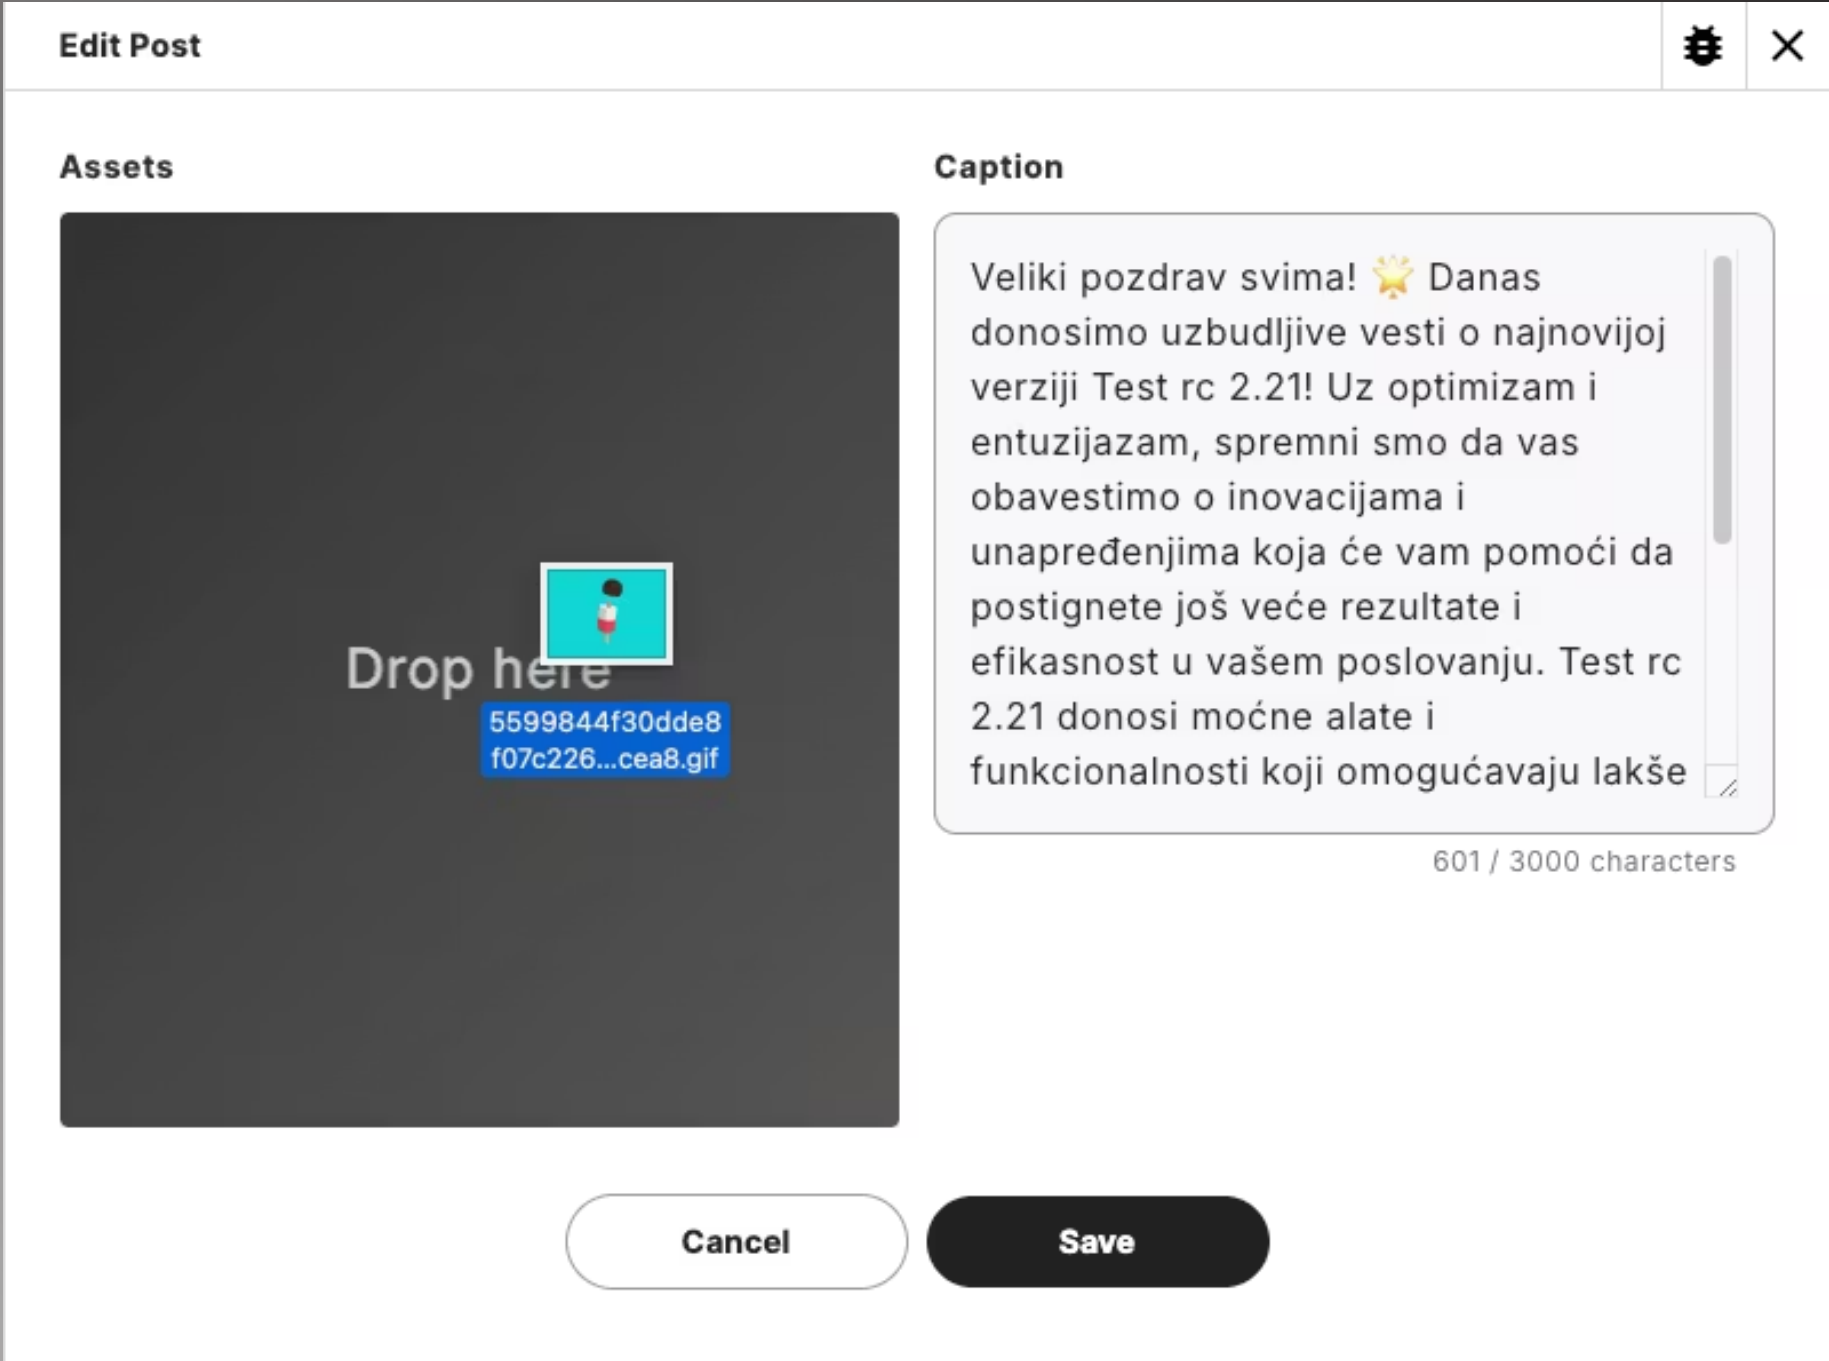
Edit Post

Assets

Drop here

5599844f30dde8f07c226...cea8.gif

Caption

Veliki pozdrav svima! 🌟 Danas donosimo uzbudljive vesti o najnovijoj verziji Test rc 2.21! Uz optimizam i entuzijazam, spremni smo da vas obavestimo o inovacijama i unapređenjima koja će vam pomoći da postignete još veće rezultate i efikasnost u vašem poslovanju. Test rc 2.21 donosi moćne alate i funkcionalnosti koji omogućavaju lakše

601 / 3000 characters

Cancel

Save